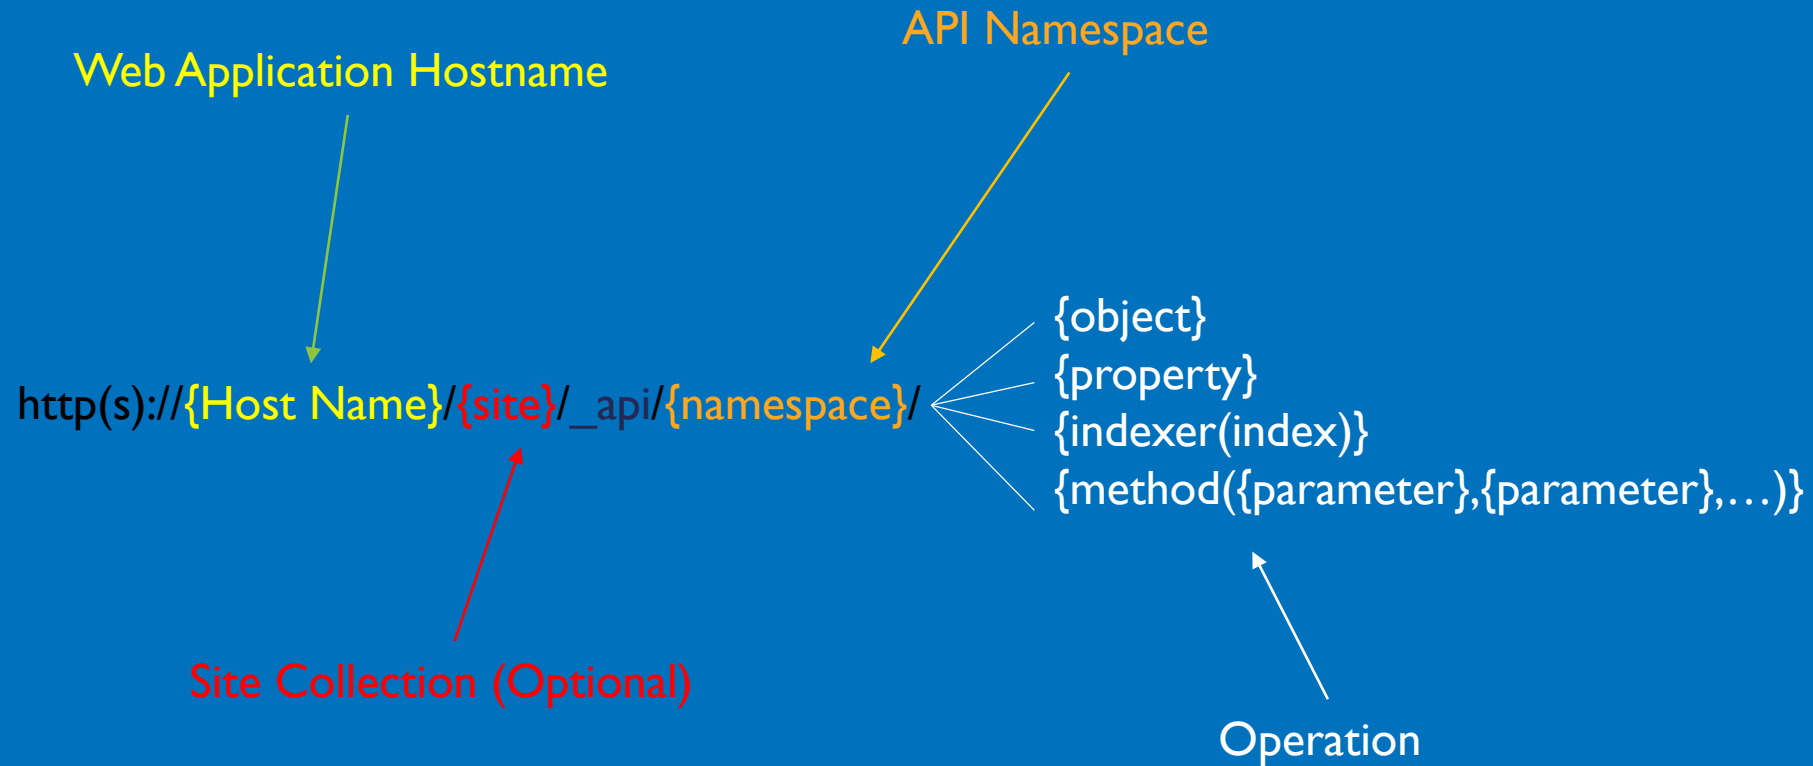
API Namespace

Web Application Hostname

http(s)://{Host Name}/{site}/_api/{namespace}/

{object}
{property}
{indexer(index)}
{method({parameter},{parameter},…)}

Site Collection (Optional)

Operation